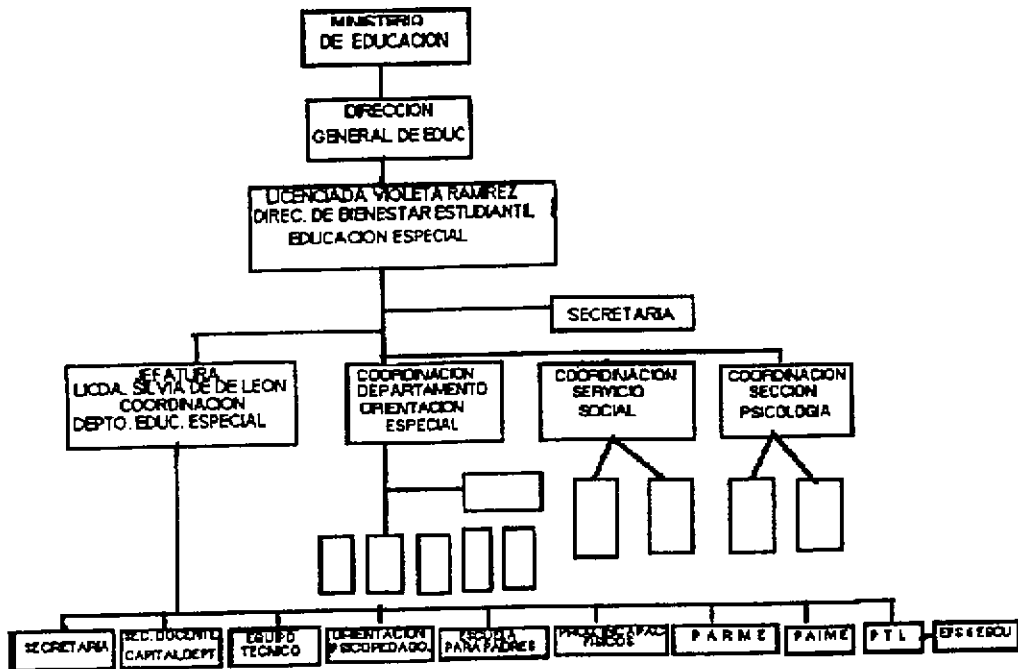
MINISTERIO DE EDUCACION

DIRECCION GENERAL DE EDUC

LICENCIADA VIOLETA RAMIREZ
DIREC. DE BIENESTAR ESTUDIANTIL
EDUCACION ESPECIAL

SECRETARIA

JEFATURA
LICDA. SILVIA DE DE LEON
COORDINACION
DEPTO. EDUC. ESPECIAL

COORDINACION
DEPARTAMENTO
ORIENTACION
ESPECIAL

COORDINACION
SERVICIO
SOCIAL

COORDINACION
SECCION
PSICOLOGIA

SECRETARIA

SEC. DOCENTE CAPITAL/DEPT.

EQUIPO TECNICO

ORIENTACION PSICOPEDAGO.

ESCUELA PARA PADRES

PROG. DE CAPAC. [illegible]

P A R M E

PAIME

P T L

EPS 4 EDCU